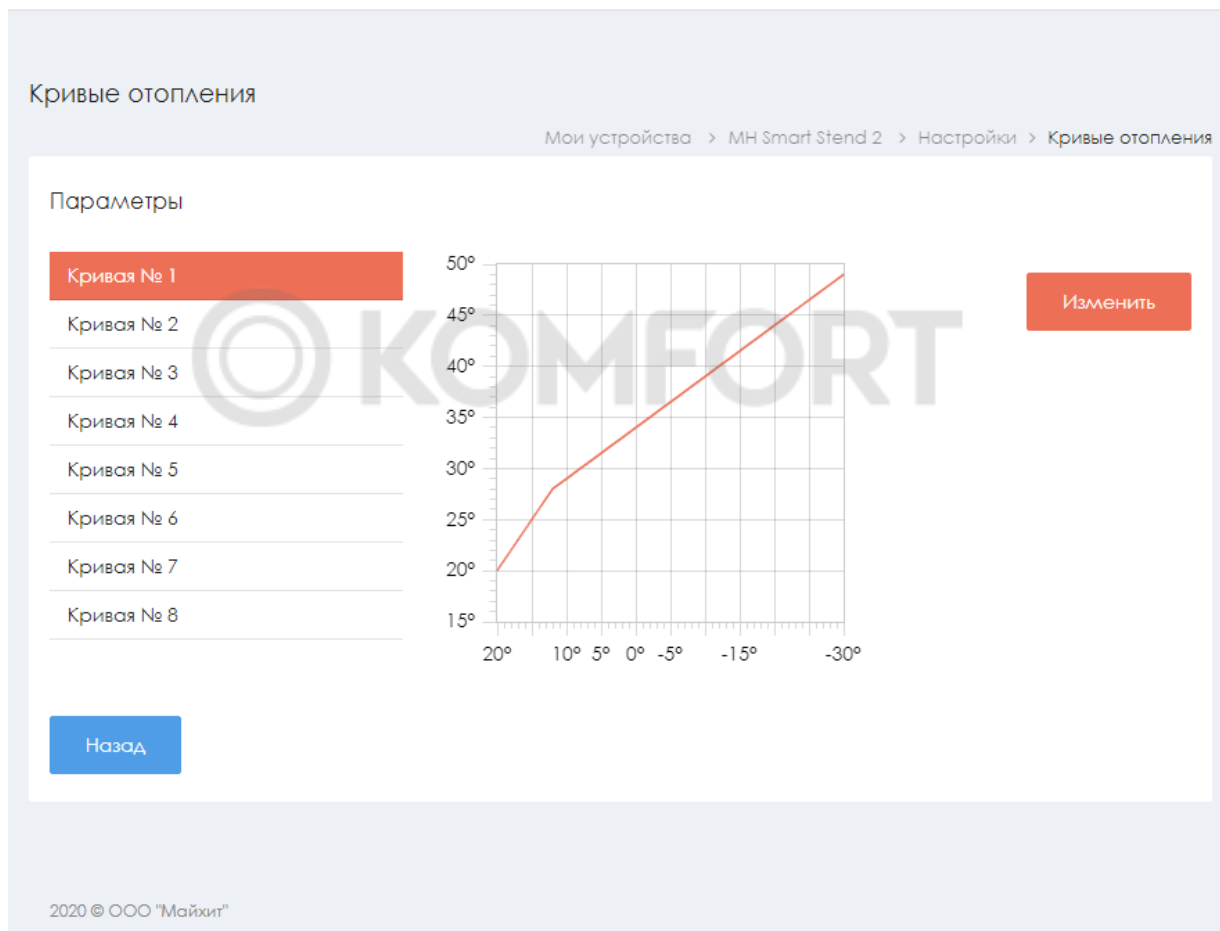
Кривые отопления

Мои устройства > MH Smart Stend 2 > Настройки > Кривые отопления

Параметры

Кривая № 1
Кривая № 2
Кривая № 3
Кривая № 4
Кривая № 5
Кривая № 6
Кривая № 7
Кривая № 8

50°
45°
40°
35°
30°
25°
20°
15°

20° 10° 5° 0° -5° -15° -30°

KOMFORT

Изменить

Назад

2020 © ООО "Майхит"